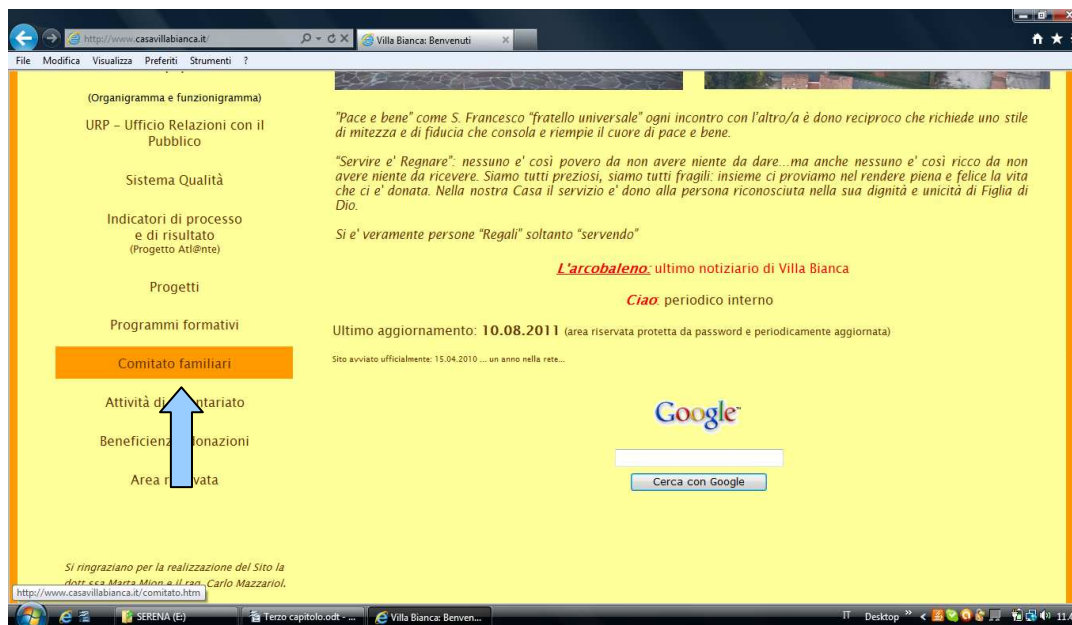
http://www.casavillabianca.it/ Villa Bianca: Benvenuti

File Modifica Visualizza Preferiti Strumenti ?

(Organigramma e funzionigramma)

URP – Ufficio Relazioni con il Pubblico

Sistema Qualità

Indicatori di processo e di risultato
(Progetto Atl@nte)

Progetti

Programmi formativi

Comitato familiari

Attività di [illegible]ntariato

Beneficienz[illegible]donazioni

Area r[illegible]vata

Si ringraziano per la realizzazione del Sito la dott.ssa Marta Mion e il rag. Carlo Mazzariol.

"Pace e bene" come S. Francesco "fratello universale" ogni incontro con l'altro/a è dono reciproco che richiede uno stile di mitezza e di fiducia che consola e riempie il cuore di pace e bene.

"Servire e' Regnare": nessuno e' così povero da non avere niente da dare...ma anche nessuno e' così ricco da non avere niente da ricevere. Siamo tutti preziosi, siamo tutti fragili: insieme ci proviamo nel rendere piena e felice la vita che ci e' donata. Nella nostra Casa il servizio e' dono alla persona riconosciuta nella sua dignità e unicità di Figlia di Dio.

Si e' veramente persone "Regali" soltanto "servendo"

L'arcobaleno: ultimo notiziario di Villa Bianca

Ciao: periodico interno

Ultimo aggiornamento: 10.08.2011 (area riservata protetta da password e periodicamente aggiornata)

Sito avviato ufficialmente: 15.04.2010 ... un anno nella rete...

Google

Cerca con Google

http://www.casavillabianca.it/comitato.htm

SERENA (E:) Terzo capitolo.odt - ... Villa Bianca: Benven... IT Desktop